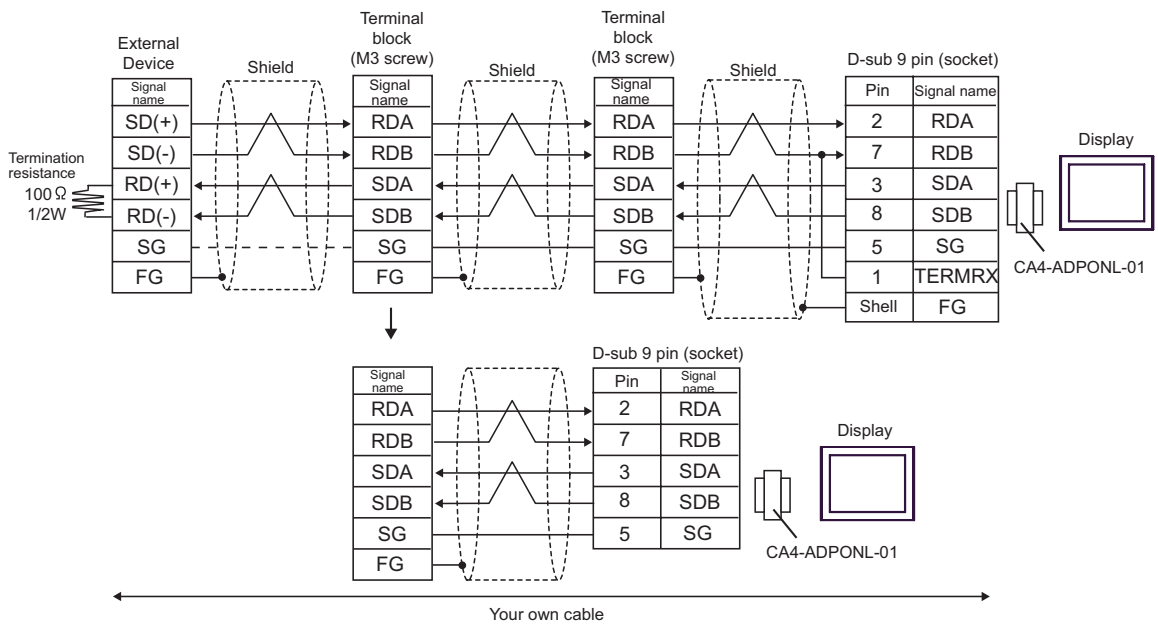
External Device

| Signal name |
|---|
| SD(+) |
| SD(-) |
| RD(+) |
| RD(-) |
| SG |
| FG |

Termination resistance
100Ω
1/2W

Shield

Terminal block (M3 screw)

| Signal name |
|---|
| RDA |
| RDB |
| SDA |
| SDB |
| SG |
| FG |

Shield

Terminal block (M3 screw)

| Signal name |
|---|
| RDA |
| RDB |
| SDA |
| SDB |
| SG |
| FG |

Shield

D-sub 9 pin (socket)

| Pin | Signal name |
|---|---|
| 2 | RDA |
| 7 | RDB |
| 3 | SDA |
| 8 | SDB |
| 5 | SG |
| 1 | TERMRX |
| Shell | FG |

Display

CA4-ADPONL-01

| Signal name |
|---|
| RDA |
| RDB |
| SDA |
| SDB |
| SG |
| FG |

D-sub 9 pin (socket)

| Pin | Signal name |
|---|---|
| 2 | RDA |
| 7 | RDB |
| 3 | SDA |
| 8 | SDB |
| 5 | SG |

Display

CA4-ADPONL-01

Your own cable